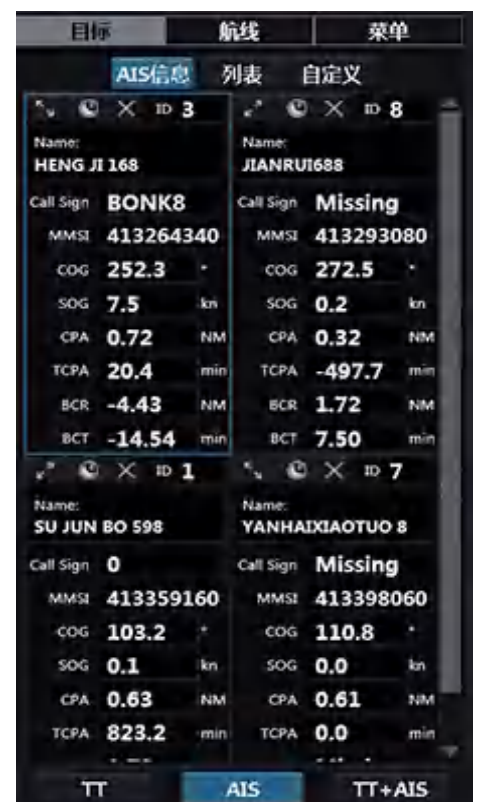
目标 航线 菜单

AIS信息 列表 自定义

ID 3
Name:
HENG JI 168
Call Sign BONK8
MMSI 413264340
COG 252.3 °
SOG 7.5 kn
CPA 0.72 NM
TCPA 20.4 min
BCR -4.43 NM
BCT -14.54 min

ID 8
Name:
JIANRUI688
Call Sign Missing
MMSI 413293080
COG 272.5 °
SOG 0.2 kn
CPA 0.32 NM
TCPA -497.7 min
BCR 1.72 NM
BCT 7.50 min

ID 1
Name:
SU JUN BO 598
Call Sign 0
MMSI 413359160
COG 103.2 °
SOG 0.1 kn
CPA 0.63 NM
TCPA 823.2 min
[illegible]

ID 7
Name:
YANHAIXIAOTUO 8
Call Sign Missing
MMSI 413398060
COG 110.8 °
SOG 0.0 kn
CPA 0.61 NM
TCPA 0.0 min
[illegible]

TT AIS TT+AIS